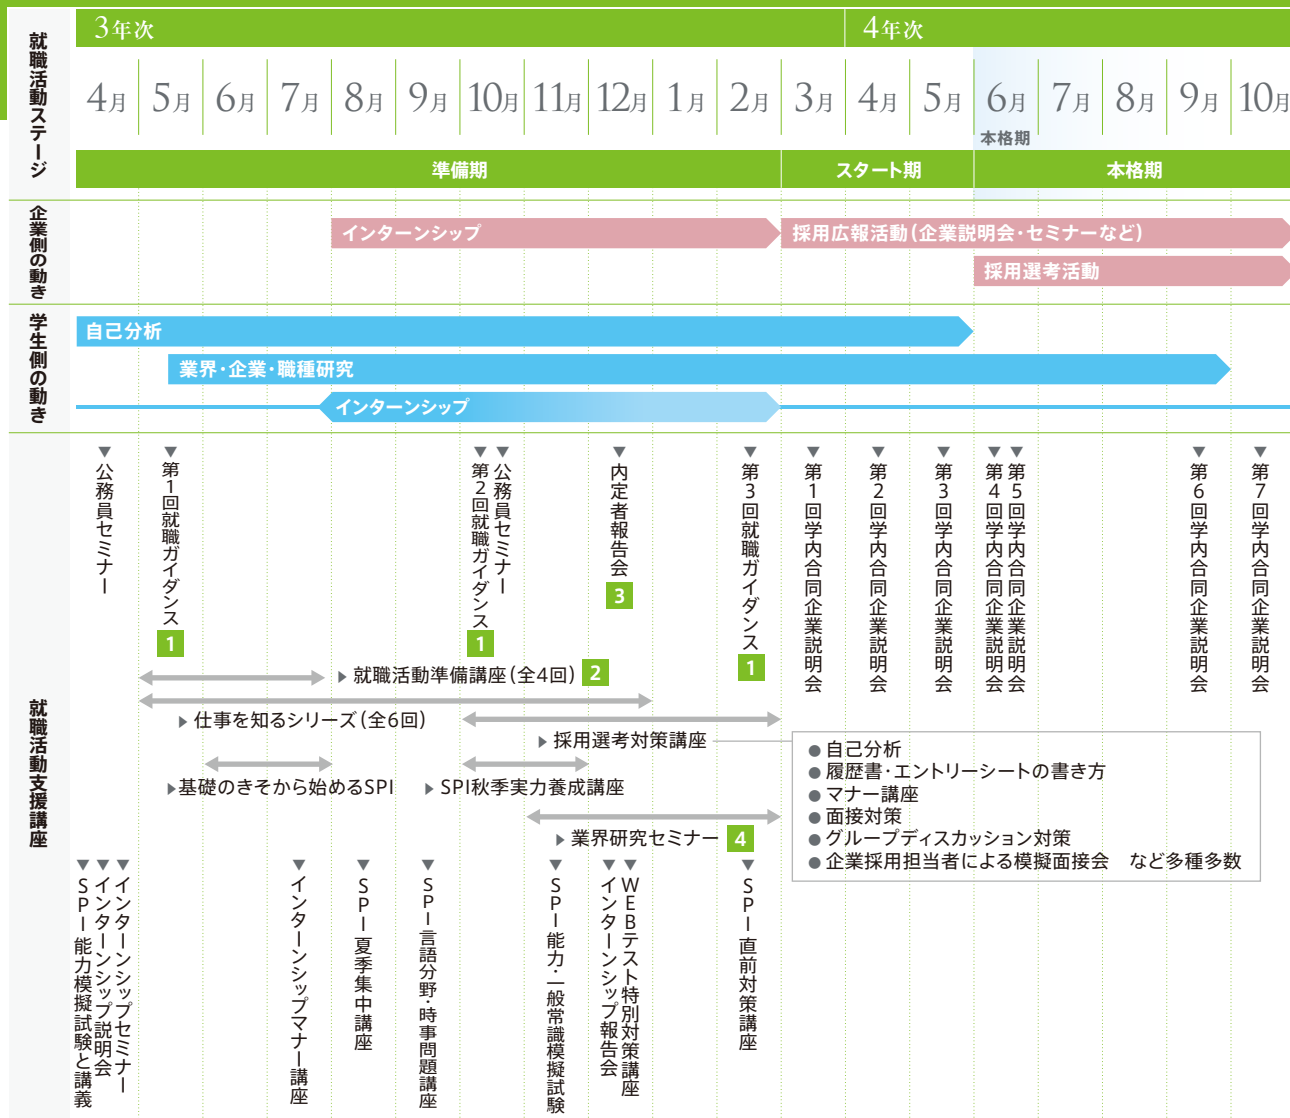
就職活動ステージ

3年次 | 4年次

4月 5月 6月 7月 8月 9月 10月 11月 12月 1月 2月 3月 4月 5月 6月 7月 8月 9月 10月

本格期

準備期 | スタート期 | 本格期

企業側の動き

インターンシップ

採用広報活動(企業説明会・セミナーなど)

採用選考活動

学生側の動き

自己分析

業界・企業・職種研究

インターンシップ

就職活動支援講座

公務員セミナー

第1回就職ガイダンス 1

第2回就職ガイダンス 1

公務員セミナー

内定者報告会 3

第3回就職ガイダンス 1

第1回学内合同企業説明会

第2回学内合同企業説明会

第3回学内合同企業説明会

第4回学内合同企業説明会

第5回学内合同企業説明会

第6回学内合同企業説明会

第7回学内合同企業説明会

就職活動準備講座(全4回) 2

仕事を知るシリーズ(全6回)

採用選考対策講座

基礎のきそから始めるSPI

SPI秋季実力養成講座

業界研究セミナー 4

●自己分析
●履歴書・エントリーシートの書き方
●マナー講座
●面接対策
●グループディスカッション対策
●企業採用担当者による模擬面接会　など多種多数

SPI能力模擬試験と講義

インターンシップ説明会

インターンシップセミナー

インターンシップマナー講座

SPI夏季集中講座

SPI言語分野・時事問題講座

SPI能力・一般常識模擬試験

インターンシップ報告会

WEBテスト特別対策講座

SPI直前対策講座